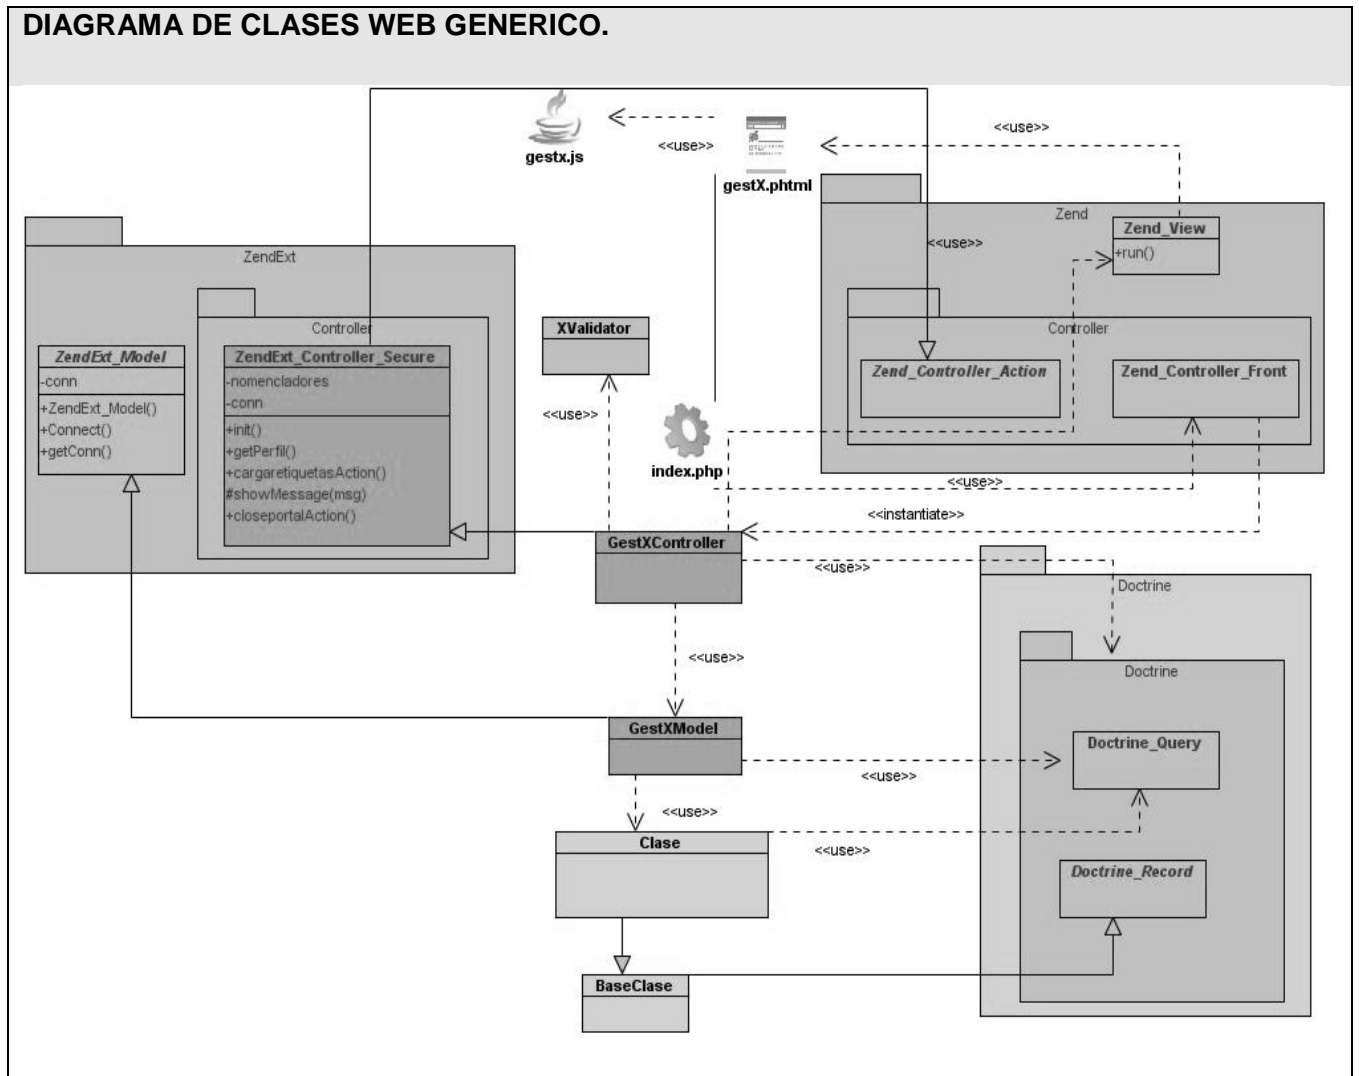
DIAGRAMA DE CLASES WEB GENERICO.

gestx.js

<<use>>

gestX.phtml

<<use>>

Zend

Zend_View

+run()

<<use>>

Controller

Zend_Controller_Action

Zend_Controller_Front

ZendExt

Controller

ZendExt_Model

-conn

+ZendExt_Model()
+Connect()
+getConn()

ZendExt_Controller_Secure

-nomencladores
-conn

+init()
+getPerfil()
+cargaretiquetasAction()
#showMessage(msg)
+closeportalAction()

XValidator

<<use>>

index.php

<<use>>

<<instantiate>>

GestXController

<<use>>

Doctrine

Doctrine

<<use>>

GestXModel

Doctrine_Query

<<use>>

<<use>>

Clase

<<use>>

Doctrine_Record

BaseClase